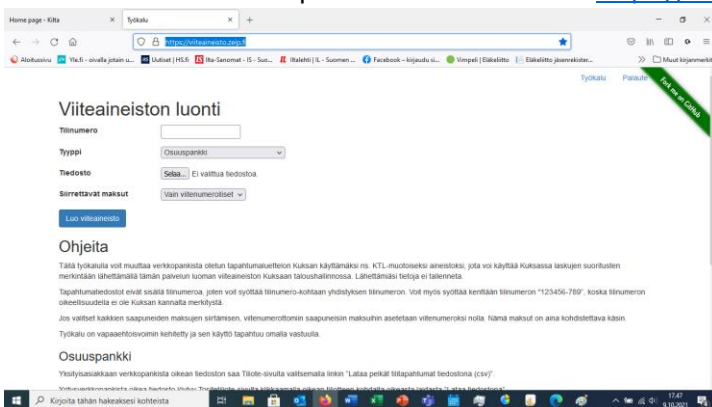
Home page - Kilta
Työkalu
+
https://viiteaineisto.zeip.fi
Aloitussivu
Yle.fi - oivalla jotain u...
Uutiset | HS.fi
Ilta-Sanomat - IS - Suo...
Iltalehti | IL - Suomen ...
Facebook - kirjaudu si...
Vimpeli | Eläkeliitto
Eläkeliitto jäsenrekister...
Muut kirjanmerkit
Työkalu
Palaute
Fork me on GitHub

Viiteaineiston luonti

Tilinumero

Tyyppi
Osuuspankki

Tiedosto
Selaa... Ei valittua tiedostoa.

Siirrettävät maksut
Vain viitenumeroliset

Luo viiteaineisto

Ohjeita

Tällä työkalulla voit muuttaa verkkopankista oletun tapahtumaluettelon Kuksan käyttämäksi ns. KTL-muotoiseksi aineistoksi, jota voi käyttää Kuksassa laskujen suoritusten merkitsään lähettämällä tämän palvelun luoman viiteaineiston Kuksaan taloushallinnossa. Lähettämiäsi tietoja ei tallenneta.

Tapahtumatiedostot eivät sisällä tilinumeroa, joten voit syöttää tilinumero-kohtaan yhdistyksen tilinumeron. Voit myös syöttää kenttään tilinumeron "123456-789", koska tilinumeron oikeellisuudella ei ole Kuksan kannalta merkitystä.

Jos valitset kaikkien saapuneiden maksujen siirtämisen, viitenumerottomin saapuneisiin maksuihin asetetaan viitenumeroksi nolla. Nämä maksut on aina kohdistettava käsin.

Työkalu on vapaaehtoisvoimin kehitetty ja sen käyttö tapahtuu omalla vastuulla.

Osuuspankki

Yksityisasiakkaat verkkopankista oikean tiedoston saa Tiliote-sivulta valitsemalla linkin "Lataa peikät tilitapahtumat tiedostona (csv)".

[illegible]

Kirjoita tähän hakeaksesi kohteista
17:47
9.10.2021